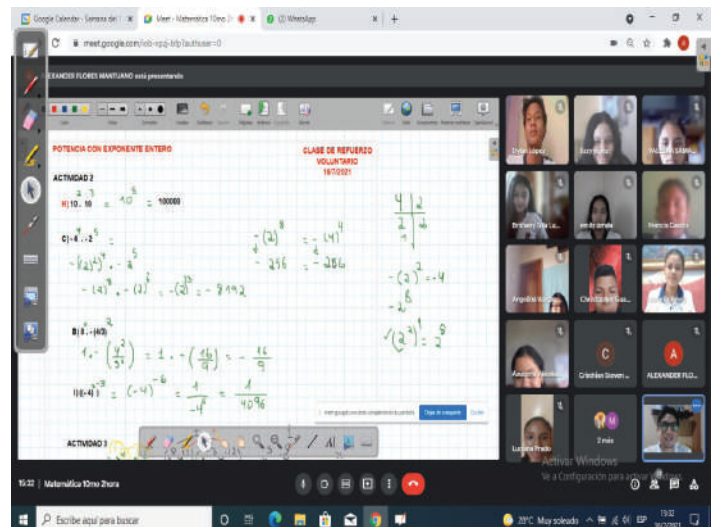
Google Calendar - Semana del | Meet - Matemática 10mo | (2) WhatsApp

meet.google.com/xxb-xpzj-brb?authuser=0

ALEXANDER FLORES MANTUANO está presentando

POTENCIA CON EXPONENTE ENTERO

CLASE DE REFUERZO VOLUNTARIO 16/7/2021

ACTIVIDAD 2

H) 10 . 10 = $10^5$ = 100000

C) $-4^4 . -2^5$ =

$-(2^2)^4 . -2^5$

$-(2)^8 + (2)^5 = -(2)^{13} = -8192$

$-(2)^8$ = $-(4)^4$
$-256$ = $-256$

$-(2)^2 = -4$
$-2^8$
$\sqrt{(2^2)^4} = 2^8$

B) $1 - (4/3)^2$

$1 - \left(\frac{4^2}{3^2}\right) = 1 + -\left(\frac{16}{9}\right) = -\frac{16}{9}$

I) $(-4)^{-6}$ = $(-4)^{-6} = \frac{1}{-4^6} = \frac{1}{4096}$

ACTIVIDAD 3

Bryan López

Suzanne

PAULINA SAMA...

Brothers Gaia La...

emily zamala

Francia Cando

Angelina Vargas

Christopher Gua...

Anunciacion

Cristhian Steven ...

ALEXANDER FLO...

Luciana Prado

2 más

Activar Windows
Ve a Configuración para activar Windows.

15:32 | Matemática 10mo 2hora

Escribe aquí para buscar

20°C Muy soleado

15:32
16/7/2021